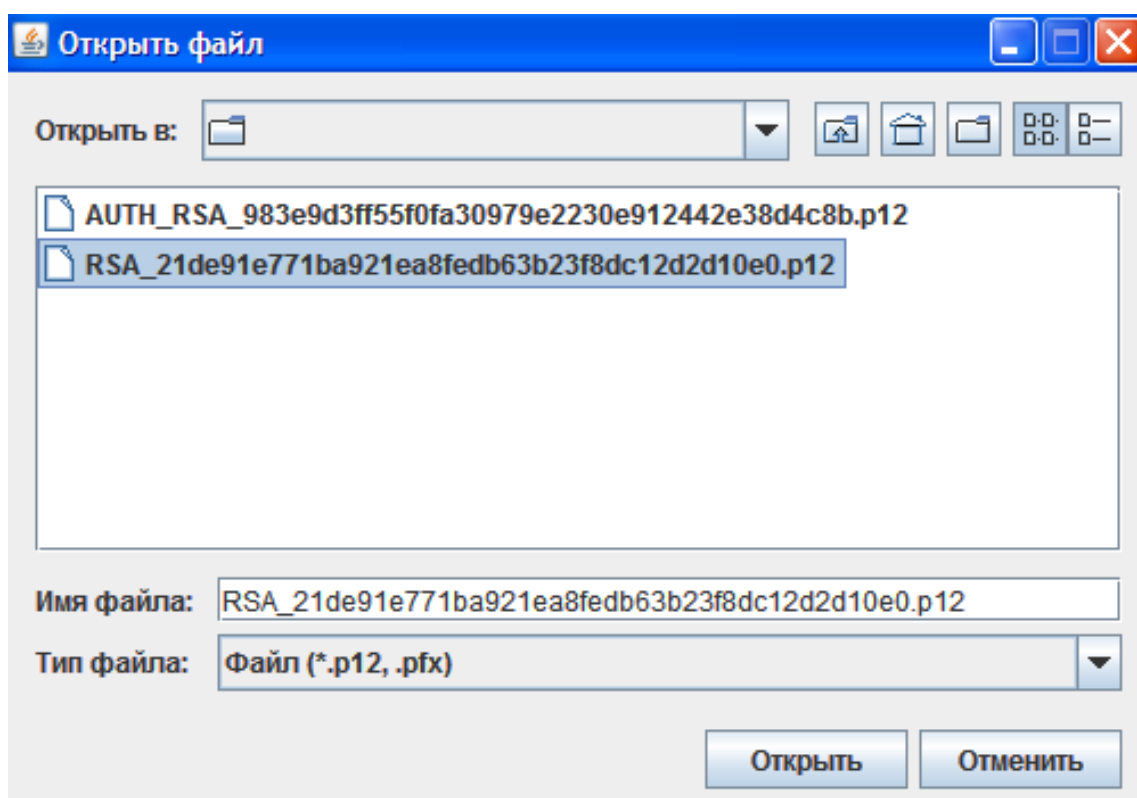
Открыть файл

Открыть в:

AUTH_RSA_983e9d3ff55f0fa30979e2230e912442e38d4c8b.p12

RSA_21de91e771ba921ea8fedb63b23f8dc12d2d10e0.p12

Имя файла: RSA_21de91e771ba921ea8fedb63b23f8dc12d2d10e0.p12

Тип файла: Файл (*.p12, .pfx)

Открыть

Отменить